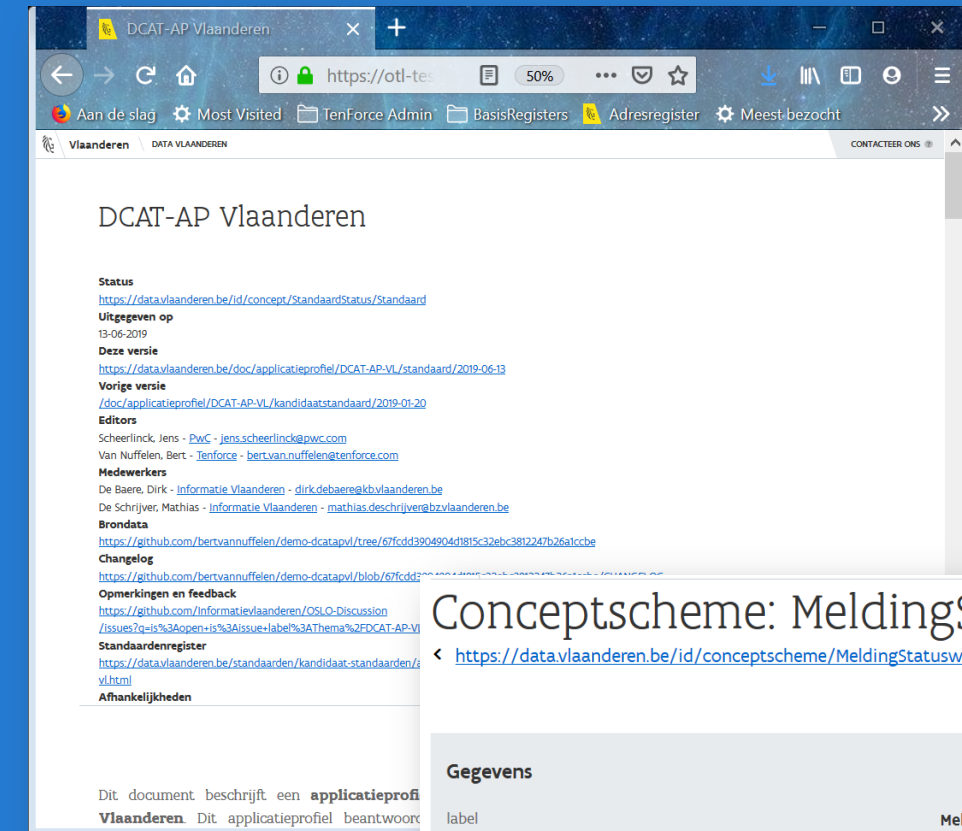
DCAT-AP Vlaanderen

https://otl-tes

50%

Aan de slag   Most Visited   TenForce Admin   BasisRegisters   Adresregister   Meest bezocht

Vlaanderen   DATA VLAANDEREN   CONTACTEER ONS

DCAT-AP Vlaanderen

Status
https://data.vlaanderen.be/id/concept/StandaardStatus/Standaard
Uitgegeven op
13-06-2019
Deze versie
https://data.vlaanderen.be/doc/applicatieprofiel/DCAT-AP-VL/standaard/2019-06-13
Vorige versie
/doc/applicatieprofiel/DCAT-AP-VL/kandidaatstandaard/2019-01-20
Editors
Scheerlinck, Jens - PwC - jens.scheerlinck@pwc.com
Van Nuffelen, Bert - Tenforce - bert.van.nuffelen@tenforce.com
Medewerkers
De Baere, Dirk - Informatie Vlaanderen - dirk.debaere@kb.vlaanderen.be
De Schrijver, Mathias - Informatie Vlaanderen - mathias.deschrijver@bz.vlaanderen.be
Brondata
https://github.com/bertvannuffelen/demo-dcatapvl/tree/67fcdd3904904d1815c32ebc3812247b26a1ccbe
Changelog
https://github.com/bertvannuffelen/demo-dcatapvl/blob/67fcdd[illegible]
Opmerkingen en feedback
https://github.com/Informatievlaanderen/OSLO-Discussion
/issues?q=is%3Aopen+is%3Aissue+label%3AThema%2FDCAT-AP-VL
Standaardenregister
https://data.vlaanderen.be/standaarden/kandidaat-standaarden/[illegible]
vl.html
Afhankelijkheden

Dit document beschrijft een applicatieprofi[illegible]
Vlaanderen. Dit applicatieprofiel beantwoord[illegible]

Conceptscheme: Melding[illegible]
https://data.vlaanderen.be/id/conceptscheme/MeldingStatusw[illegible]

Gegevens
label
Mel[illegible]